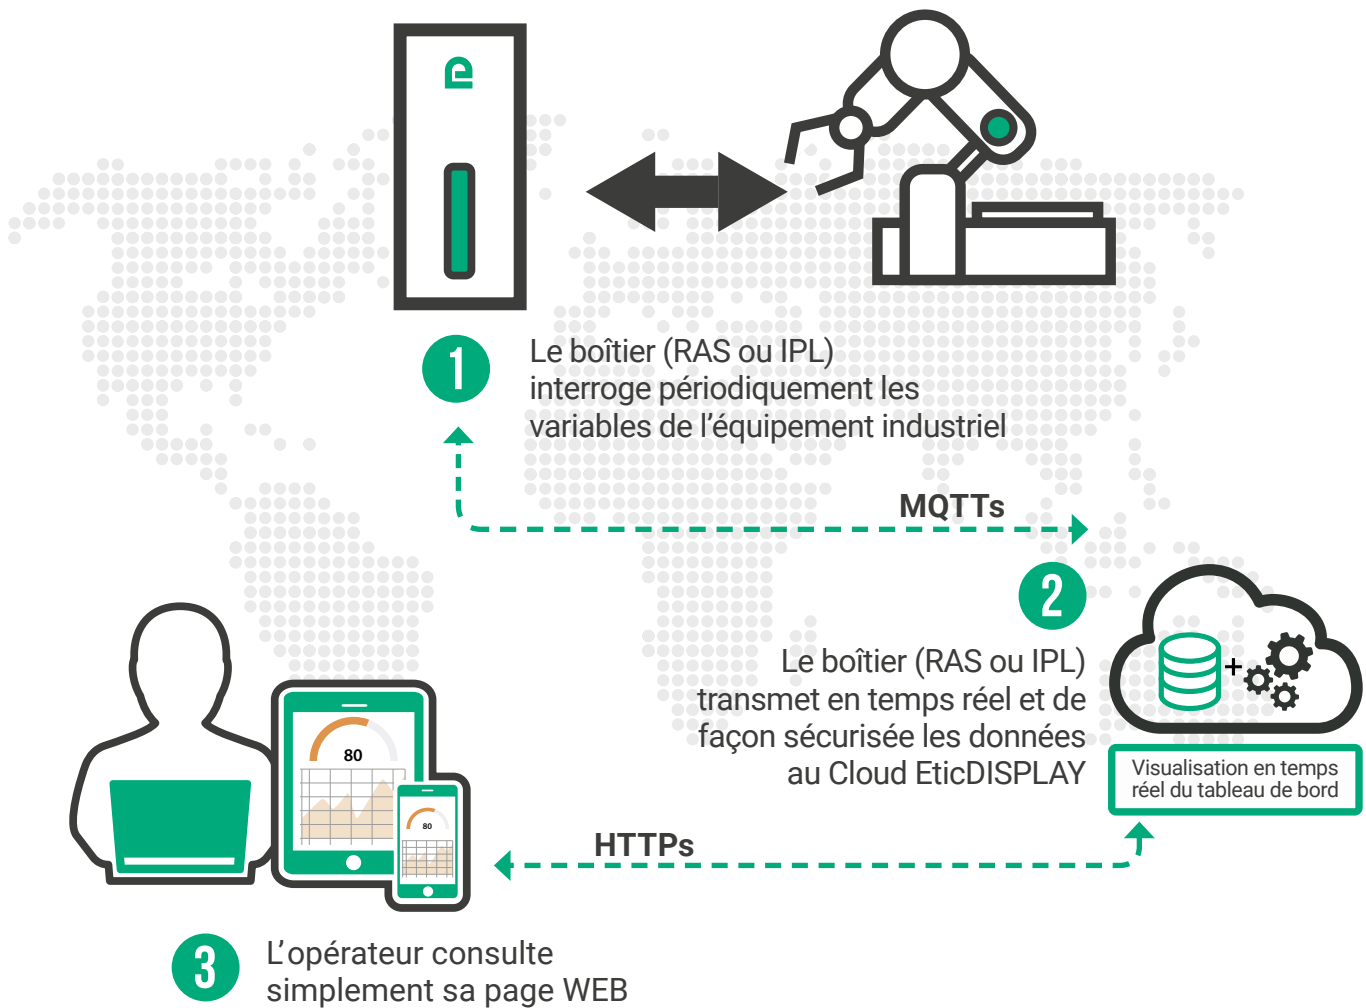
1

Le boîtier (RAS ou IPL) interroge périodiquement les variables de l'équipement industriel

MQTTs

2

Le boîtier (RAS ou IPL) transmet en temps réel et de façon sécurisée les données au Cloud EticDISPLAY

+

Visualisation en temps réel du tableau de bord

80

80

HTTPs

3

L'opérateur consulte simplement sa page WEB